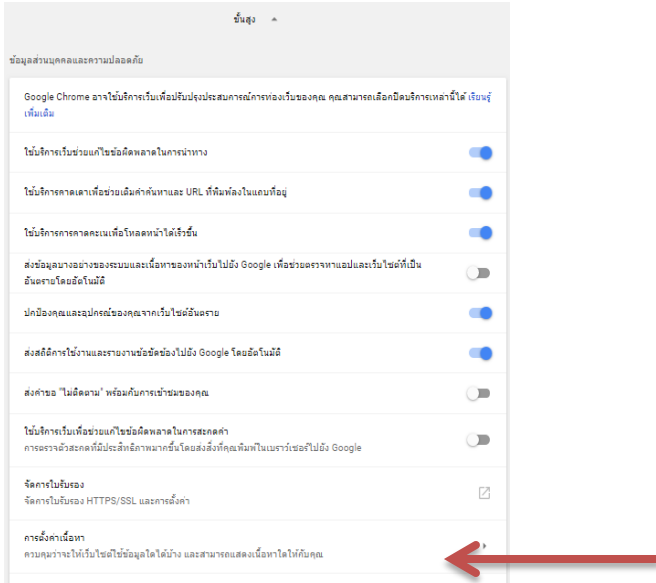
ขั้นสูง

ข้อมูลส่วนบุคคลและความปลอดภัย

Google Chrome อาจใช้บริการเว็บเพื่อปรับปรุงประสบการณ์การท่องเว็บของคุณ คุณสามารถเลือกปิดบริการเหล่านี้ได้ เรียนรู้เพิ่มเติม

ใช้บริการเว็บช่วยแก้ไขข้อผิดพลาดในการนำทาง

ใช้บริการคาดเดาเพื่อช่วยเติมคำค้นหาและ URL ที่พิมพ์ลงในแถบที่อยู่

ใช้บริการการคาดคะเนเพื่อโหลดหน้าได้เร็วขึ้น

ส่งข้อมูลบางอย่างของระบบและเนื้อหาของหน้าเว็บไปยัง Google เพื่อช่วยตรวจหาแอปและเว็บไซต์ที่เป็นอันตรายโดยอัตโนมัติ

ปกป้องคุณและอุปกรณ์ของคุณจากเว็บไซต์อันตราย

ส่งสถิติการใช้งานและรายงานข้อขัดข้องไปยัง Google โดยอัตโนมัติ

ส่งคำขอ "ไม่ติดตาม" พร้อมกับการเข้าชมของคุณ

ใช้บริการเว็บเพื่อช่วยแก้ไขข้อผิดพลาดในการสะกดคำ
การตรวจตัวสะกดที่มีประสิทธิภาพมากขึ้นโดยส่งสิ่งที่คุณพิมพ์ในเบราว์เซอร์ไปยัง Google

จัดการใบรับรอง
จัดการใบรับรอง HTTPS/SSL และการตั้งค่า

การตั้งค่าเนื้อหา
ควบคุมว่าจะให้เว็บไซต์ใช้ข้อมูลใดได้บ้าง และสามารถแสดงเนื้อหาใดให้กับคุณ